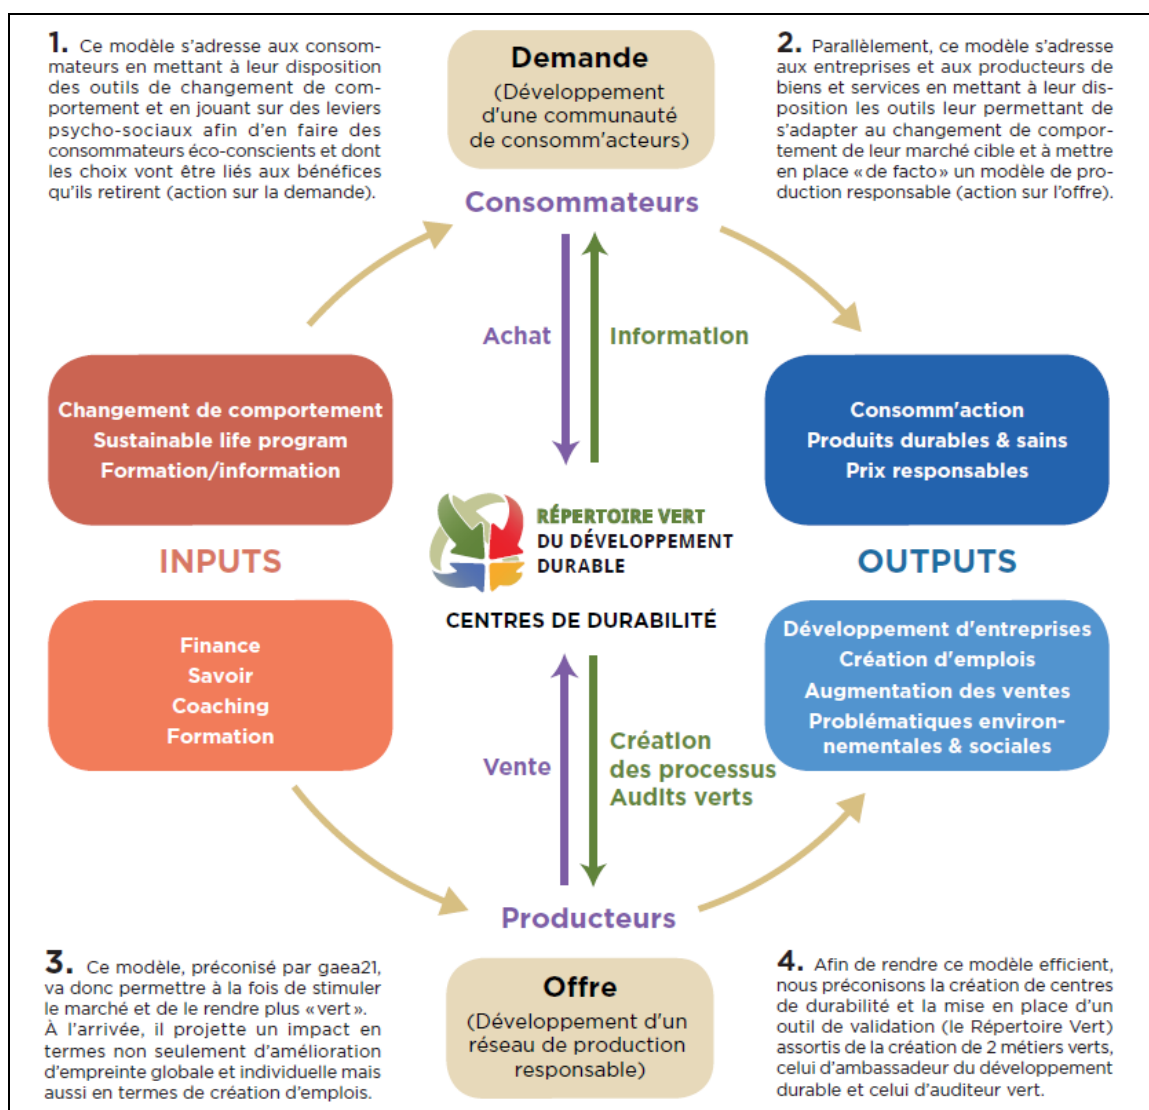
**1.** Ce modèle s'adresse aux consommateurs en mettant à leur disposition des outils de changement de comportement et en jouant sur des leviers psycho-sociaux afin d'en faire des consommateurs éco-conscients et dont les choix vont être liés aux bénéfices qu'ils retirent (action sur la demande).

**Demande**
(Développement d'une communauté de consomm'acteurs)

**2.** Parallèlement, ce modèle s'adresse aux entreprises et aux producteurs de biens et services en mettant à leur disposition les outils leur permettant de s'adapter au changement de comportement de leur marché cible et à mettre en place «de facto» un modèle de production responsable (action sur l'offre).

Consommateurs

Achat

Information

Changement de comportement
Sustainable life program
Formation/information

Consomm'action
Produits durables & sains
Prix responsables

INPUTS

RÉPERTOIRE VERT DU DÉVELOPPEMENT DURABLE

OUTPUTS

CENTRES DE DURABILITÉ

Finance
Savoir
Coaching
Formation

Développement d'entreprises
Création d'emplois
Augmentation des ventes
Problématiques environnementales & sociales

Vente

Création des processus
Audits verts

Producteurs

**3.** Ce modèle, préconisé par gaea21, va donc permettre à la fois de stimuler le marché et de le rendre plus «vert». À l'arrivée, il projette un impact en termes non seulement d'amélioration d'empreinte globale et individuelle mais aussi en termes de création d'emplois.

**Offre**
(Développement d'un réseau de production responsable)

**4.** Afin de rendre ce modèle efficient, nous préconisons la création de centres de durabilité et la mise en place d'un outil de validation (le Répertoire Vert) assortis de la création de 2 métiers verts, celui d'ambassadeur du développement durable et celui d'auditeur vert.